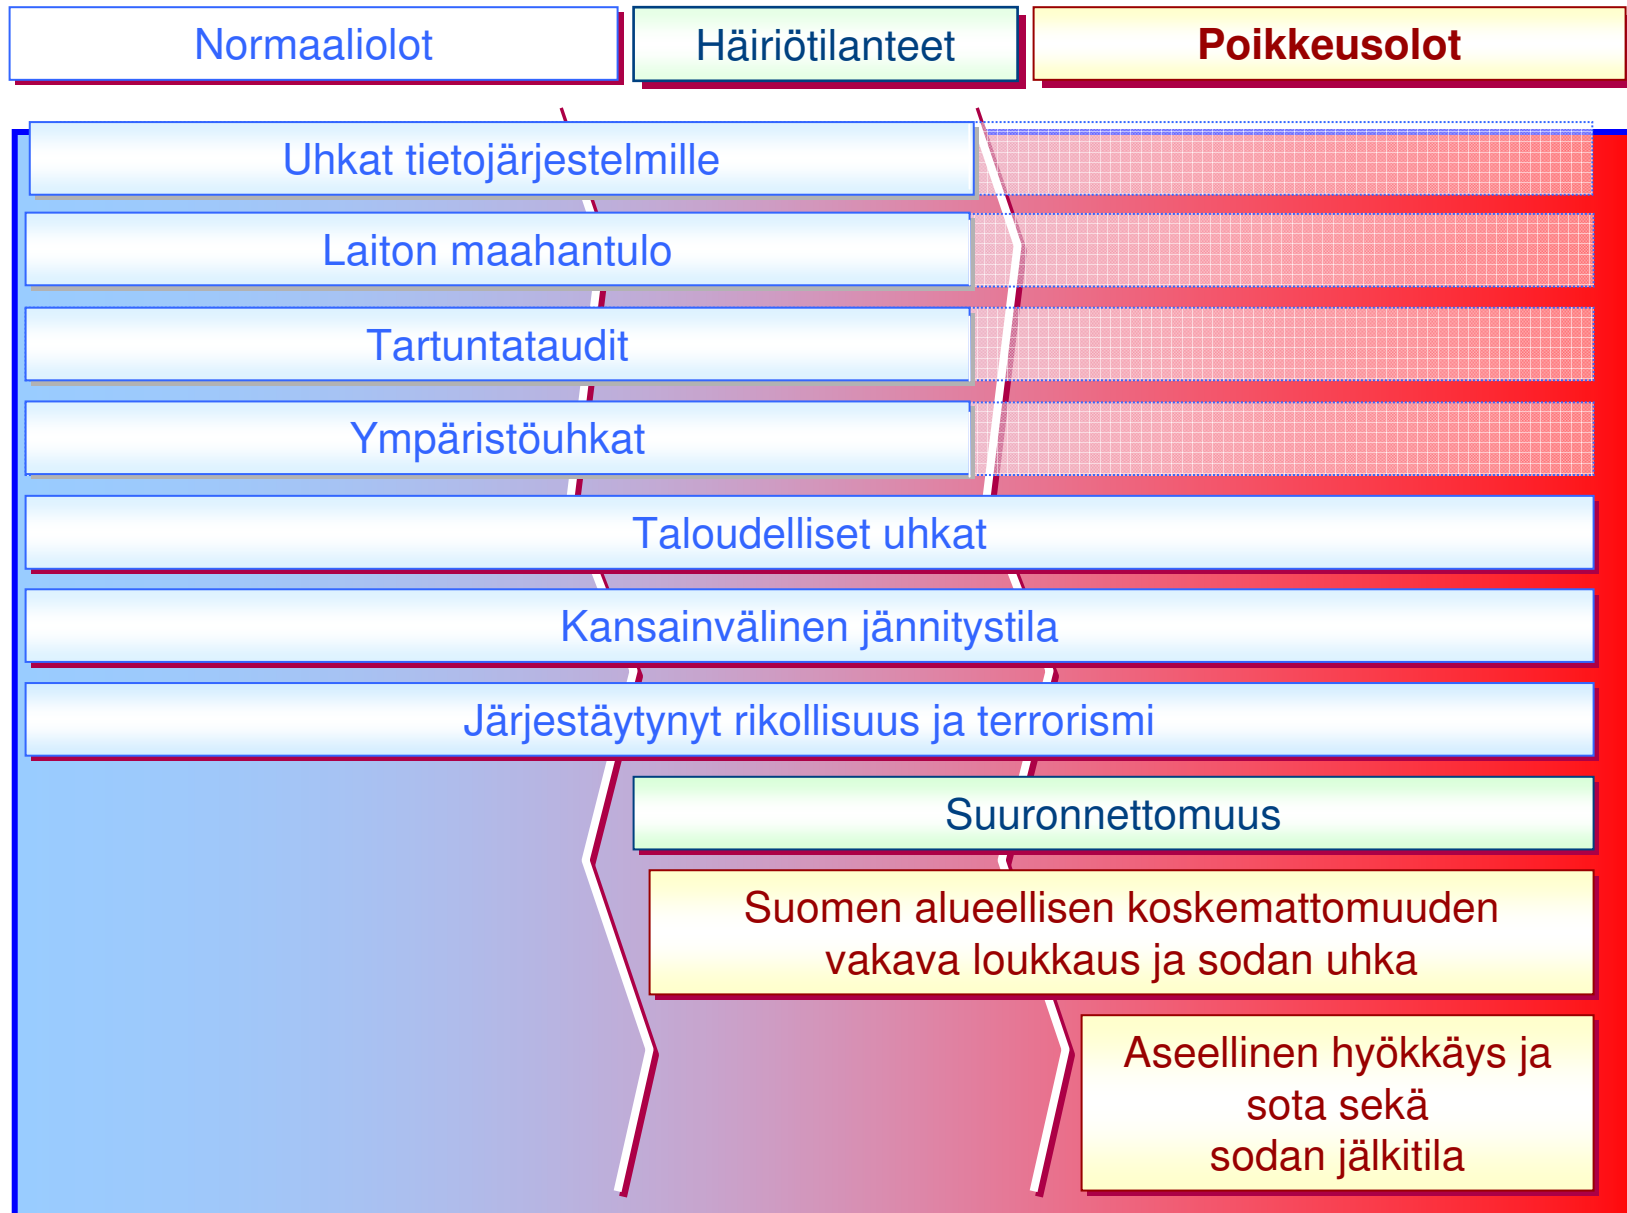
Normaaliolot

Häiriötilanteet

Poikkeusolot

Uhkat tietojärjestelmille

Laiton maahantulo

Tartuntataudit

Ympäristöuhkat

Taloudelliset uhkat

Kansainvälinen jännitystila

Järjestäytynyt rikollisuus ja terrorismi

Suuronnettomuus

Suomen alueellisen koskemattomuuden vakava loukkaus ja sodan uhka

Aseellinen hyökkäys ja sota sekä sodan jälkitila